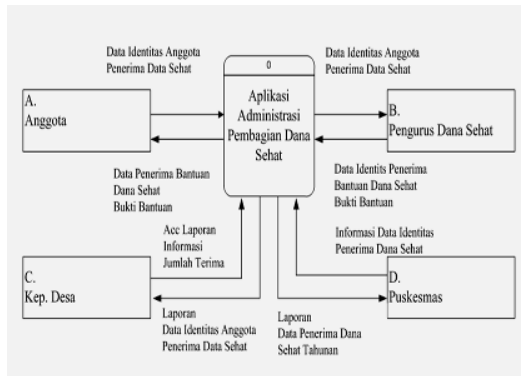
Data Identitas Anggota
Penerima Data Sehat

Data Identitas Anggota
Penerima Data Sehat

0

Aplikasi
Administrasi
Pembagian Dana
Sehat

A.
Anggota

B.
Pengurus Dana Sehat

Data Penerima Bantuan
Dana Sehat
Bukti Bantuan

Data Identits Penerima
Bantuan Dana Sehat
Bukti Bantuan

Acc Laporan
Informasi
Jumlah Terima

Informasi Data Identitas
Penerima Dana Sehat

C.
Kep. Desa

D.
Puskesmas

Laporan
Data Identitas Anggota
Penerima Data Sehat

Laporan
Data Penerima Dana
Sehat Tahunan